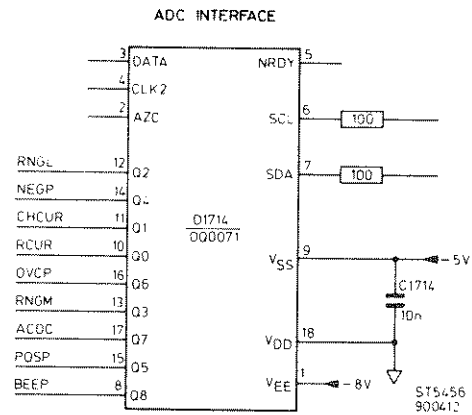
ADC INTERFACE

3 DATA
4 CLK2
2 AZC
RNGE 12 Q2
NEGP 14 Q4
CHCUR 11 Q1
RCUR 10 Q0
OVCP 16 Q6
RNGM 13 Q3
ACDC 17 Q7
POSP 15 Q5
BEEP 8 Q8

$\frac{D1714}{OQ0071}$

NRDY 5
SCL 6
100
SDA 7
100
$V_{SS}$ 9
-5V
C1714
10n
$V_{DD}$ 18
$V_{EE}$ 1
-8V

ST5456
900412